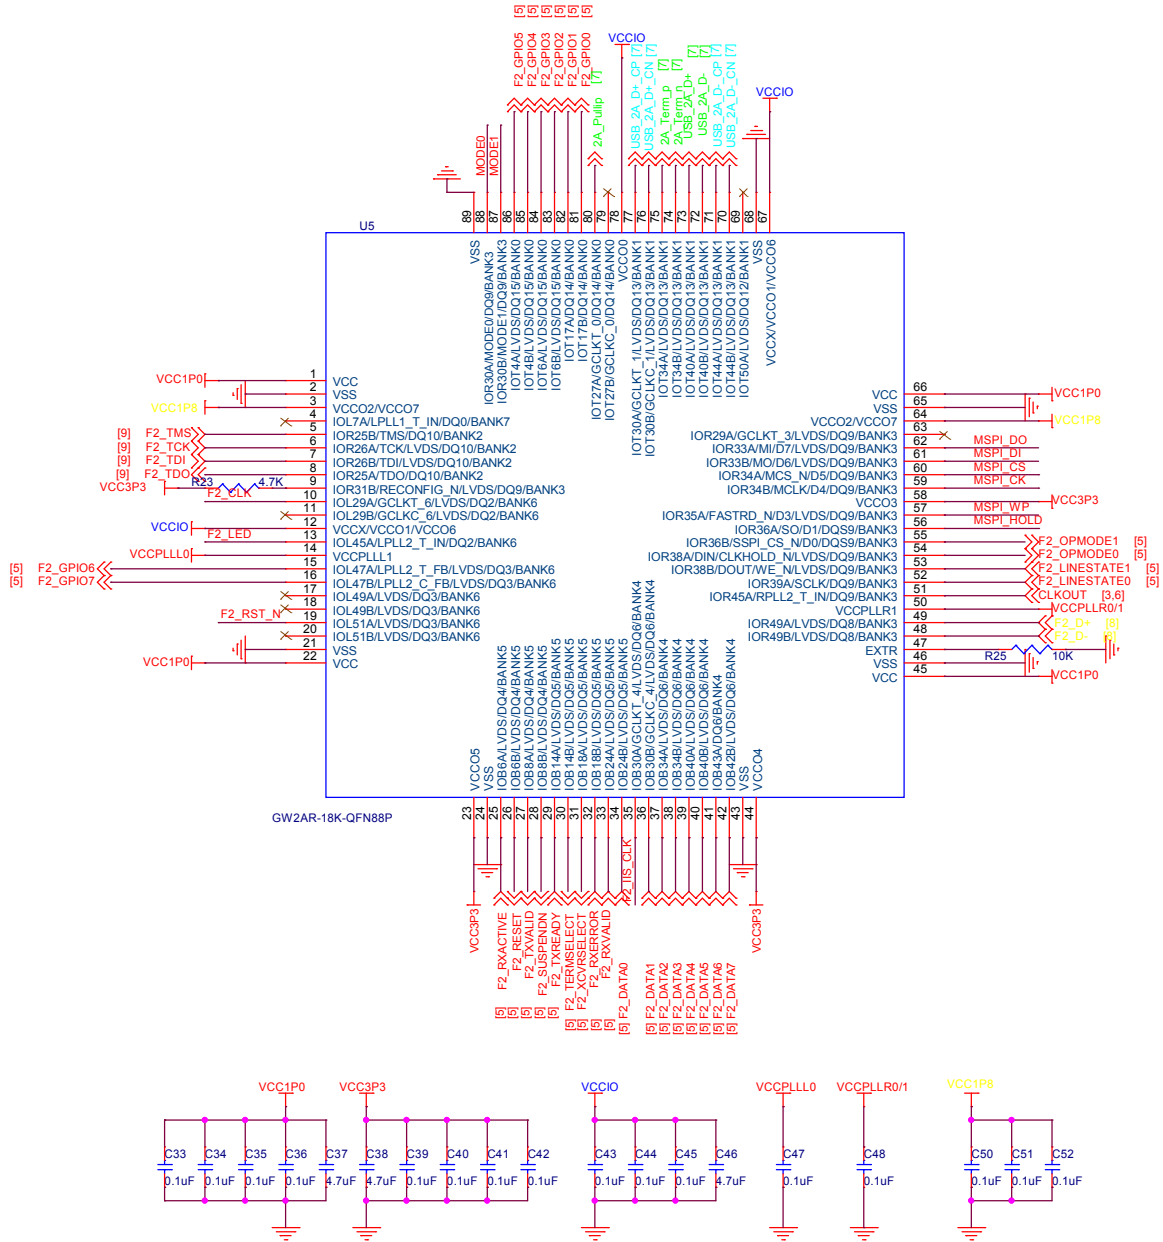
[5] [5] [5] [5] [5] [5]
F2_GPIO5 F2_GPIO4 F2_GPIO3 F2_GPIO2 F2_GPIO1 F2_GPIO0
VCCIO
[7] 2A_Pullup
USB_2A_D+_CP [7] USB_2A_D+_CN [7] 2A_Term_p [7] 2A_Term_n [7] USB_2A_D+ [7] USB_2A_D- [7] USB_2A_D-_CP [7] USB_2A_D-_CN [7]
VCCIO
MODE0 MODE1
89 88 87 86 85 84 83 82 81 80 79 78 77 76 75 74 73 72 71 70 69 68 67
U5
VSS IOR30A/MODE0/DQ9/BANK3 IOR30B/MODE1/DQ9/BANK3 IOT4A/LVDS/DQ15/BANK0 IOT4B/LVDS/DQ15/BANK0 IOT6A/LVDS/DQ15/BANK0 IOT6B/LVDS/DQ15/BANK0 IOT17A/DQ14/BANK0 IOT17B/DQ14/BANK0 IOT27A/GCLKT_0/DQ14/BANK0 IOT27B/GCLKC_0/DQ14/BANK0 VCCO0 IOT30A/GCLKT_1/LVDS/DQ13/BANK1 IOT30B/GCLKC_1/LVDS/DQ13/BANK1 IOT34A/LVDS/DQ13/BANK1 IOT34B/LVDS/DQ13/BANK1 IOT40A/LVDS/DQ13/BANK1 IOT40B/LVDS/DQ13/BANK1 IOT44A/LVDS/DQ13/BANK1 IOT44B/LVDS/DQ13/BANK1 IOT50A/LVDS/DQ12/BANK1 VCCX/VCCO1/VCCO6 VSS

VCC1P0 1 VCC
2 VSS
3 VCC1P8 VCCO2/VCCO7
4 IOL7A/LPLL1_T_IN/DQ0/BANK7
[9] F2_TMS 5 IOR25B/TMS/DQ10/BANK2
[9] F2_TCK 6 IOR26A/TCK/LVDS/DQ10/BANK2
[9] F2_TDI 7 IOR26B/TDI/LVDS/DQ10/BANK2
[9] F2_TDO 8 IOR25A/TDO/DQ10/BANK2
VCC3P3 R23 4.7K F2_CLK 9 IOR31B/RECONFIG_N/LVDS/DQ9/BANK3
10 IOL29A/GCLKT_6/LVDS/DQ2/BANK6
11 IOL29B/GCLKC_6/LVDS/DQ2/BANK6
VCCIO 12 VCCX/VCCO1/VCCO6
F2_LED 13 IOL45A/LPLL2_T_IN/DQ2/BANK6
VCCPLLL0 14 VCCPLLL1
[5] F2_GPIO6 15 IOL47A/LPLL2_T_FB/LVDS/DQ3/BANK6
[5] F2_GPIO7 16 IOL47B/LPLL2_C_FB/LVDS/DQ3/BANK6
17 IOL49A/LVDS/DQ3/BANK6
18 IOL49B/LVDS/DQ3/BANK6
F2_RST_N 19 IOL51A/LVDS/DQ3/BANK6
20 IOL51B/LVDS/DQ3/BANK6
21 VSS
VCC1P0 22 VCC

VCC 66 VCC1P0
VSS 65
VCCO2/VCCO7 64 VCC1P8
IOR29A/GCLKT_3/LVDS/DQ9/BANK3 63
IOR33A/MI/D7/LVDS/DQ9/BANK3 62 MSPI_DO
IOR33B/MO/D6/LVDS/DQ9/BANK3 61 MSPI_DI
IOR34A/MCS_N/D5/LVDS/DQ9/BANK3 60 MSPI_CS
IOR34B/MCLK/D4/DQ9/BANK3 59 MSPI_CK
VCCO3 58 VCC3P3
IOR35A/FASTRD_N/D3/LVDS/DQ9/BANK3 57 MSPI_WP
IOR36A/SO/D1/DQS9/BANK3 56 MSPI_HOLD
IOR36B/SSPI_CS_N/D0/DQS9/BANK3 55 F2_OPMODE1 [5]
IOR38A/DIN/CLKHOLD_N/LVDS/DQ9/BANK3 54 F2_OPMODE0 [5]
IOR38B/DOUT/WE_N/LVDS/DQ9/BANK3 53 F2_LINESTATE1 [5]
IOR39A/SCLK/DQ9/BANK3 52 F2_LINESTATE0 [5]
IOR45A/RPLL2_T_IN/DQ9/BANK3 51 CLKOUT [3,6]
VCCPLLR1 50 VCCPLLR0/1
IOR49A/LVDS/DQ8/BANK3 49 F2_D+ [8]
IOR49B/LVDS/DQ8/BANK3 48 F2_D- [8]
EXTR 47 R25 10K
VSS 46
VCC 45 VCC1P0

VCCO5 VSS IOB6A/LVDS/DQ4/BANK5 IOB6B/LVDS/DQ4/BANK5 IOB8A/LVDS/DQ4/BANK5 IOB8B/LVDS/DQ4/BANK5 IOB14A/LVDS/DQ5/BANK5 IOB14B/LVDS/DQ5/BANK5 IOB18A/LVDS/DQ5/BANK5 IOB18B/LVDS/DQ5/BANK5 IOB24A/LVDS/DQ5/BANK5 IOB24B/LVDS/DQ5/BANK5 IOB30A/GCLKT_4/LVDS/DQ6/BANK4 IOB30B/GCLKC_4/LVDS/DQ6/BANK4 IOB34A/LVDS/DQ6/BANK4 IOB34B/LVDS/DQ6/BANK4 IOB40A/LVDS/DQ6/BANK4 IOB40B/LVDS/DQ6/BANK4 IOB43A/DQ6/BANK4 IOB42B/LVDS/DQ6/BANK4 VSS VCCO4
GW2AR-18K-QFN88P
23 24 25 26 27 28 29 30 31 32 33 34 35 36 37 38 39 40 41 42 43 44
F2_IS_CLK
VCC3P3 F2_RXACTIVE F2_RESET F2_TXVALID F2_SUSPENDN F2_TXREADY F2_TERMSELECT F2_XCVRSELECT F2_RXERROR F2_RXVALID F2_DATA0 F2_DATA1 F2_DATA2 F2_DATA3 F2_DATA4 F2_DATA5 F2_DATA6 F2_DATA7 VCC3P3
[5] [5] [5] [5] [5] [5] [5] [5] [5] [5] [5] [5] [5] [5] [5] [5] [5] [5]

VCC1P0 VCC3P3 VCCIO VCCPLLL0 VCCPLLR0/1 VCC1P8
C33 0.1uF C34 0.1uF C35 0.1uF C36 0.1uF C37 4.7uF C38 4.7uF C39 0.1uF C40 0.1uF C41 0.1uF C42 0.1uF C43 0.1uF C44 0.1uF C45 0.1uF C46 4.7uF C47 0.1uF C48 0.1uF C50 0.1uF C51 0.1uF C52 0.1uF